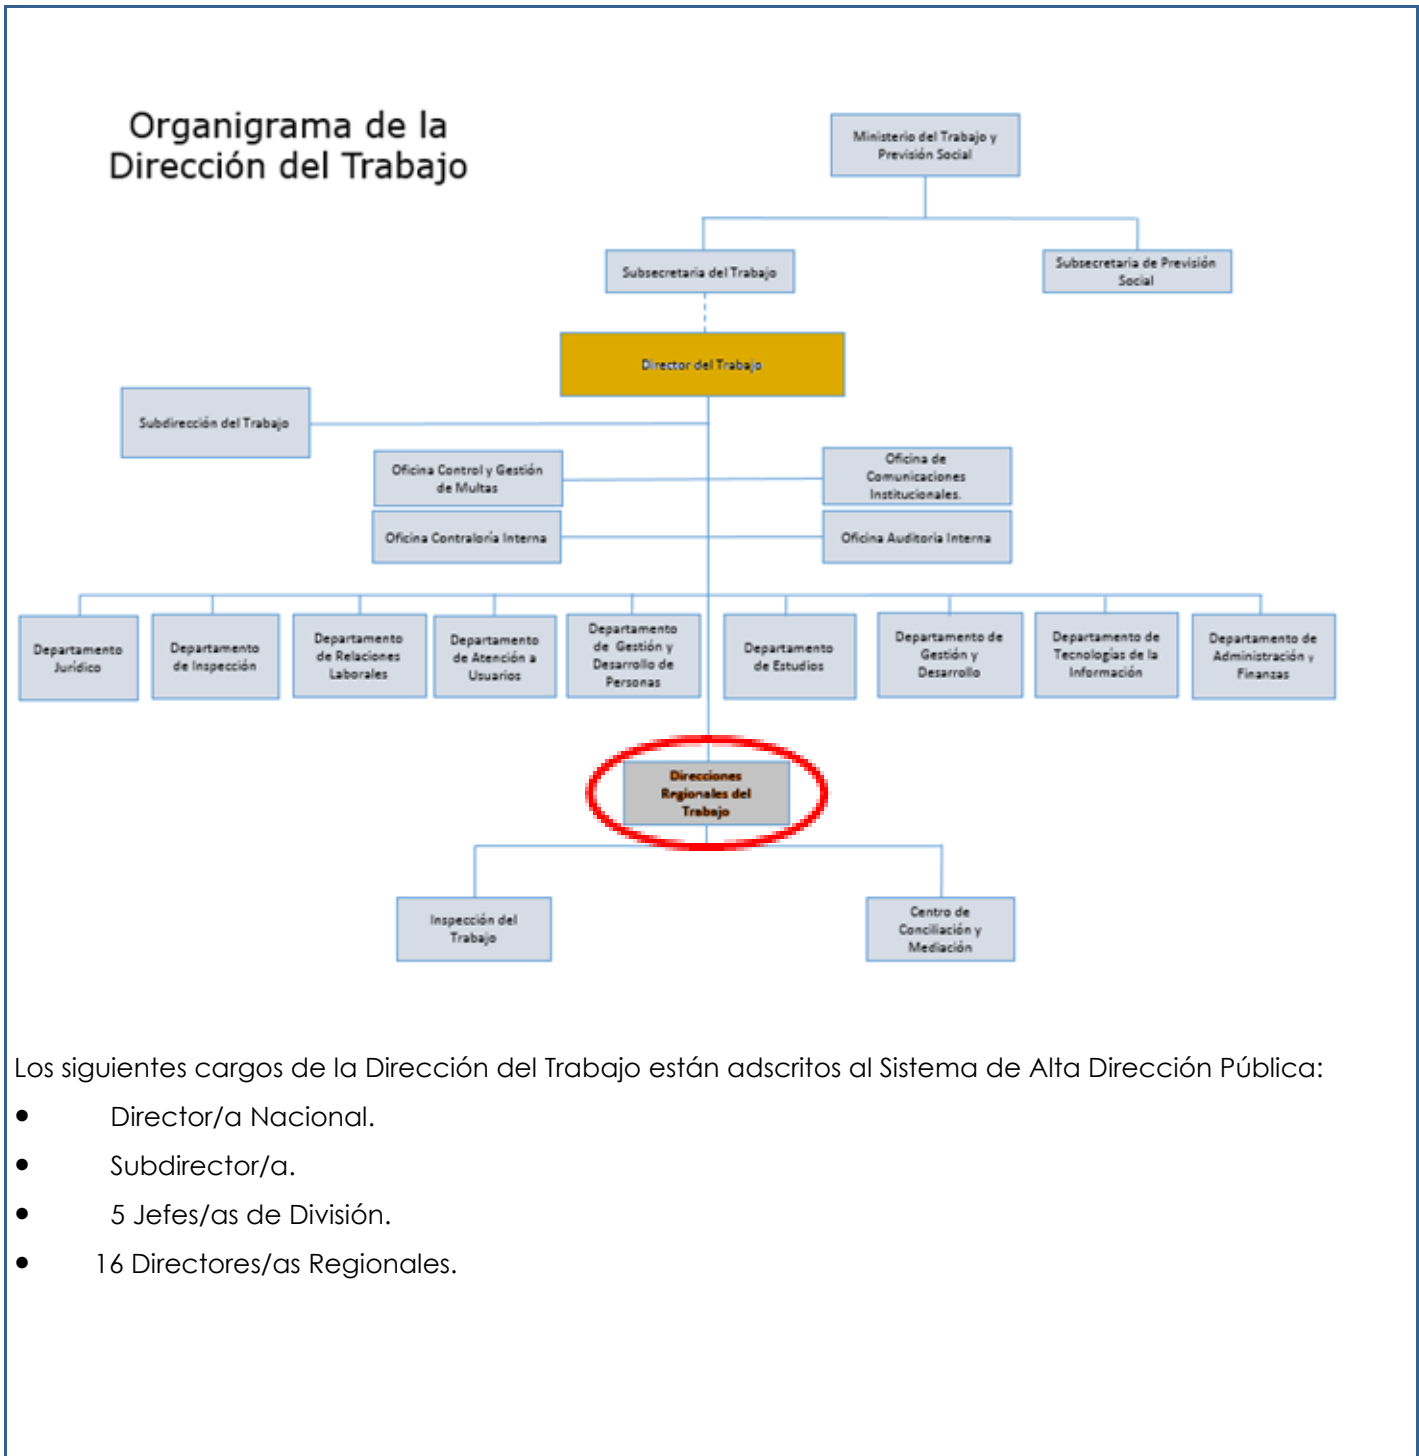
Organigrama de la Dirección del Trabajo

Ministerio del Trabajo y Previsión Social

Subsecretaria del Trabajo

Subsecretaria de Previsión Social

Director del Trabajo

Subdirección del Trabajo

Oficina Control y Gestión de Multas

Oficina de Comunicaciones Institucionales.

Oficina Contraloría Interna

Oficina Auditoria Interna

Departamento Jurídico

Departamento de Inspección

Departamento de Relaciones Laborales

Departamento de Atención a Usuarios

Departamento de Gestión y Desarrollo de Personas

Departamento de Estudios

Departamento de Gestión y Desarrollo

Departamento de Tecnologías de la Información

Departamento de Administración y Finanzas

Direcciones Regionales del Trabajo

Inspección del Trabajo

Centro de Conciliación y Mediación

Los siguientes cargos de la Dirección del Trabajo están adscritos al Sistema de Alta Dirección Pública:

• Director/a Nacional.
• Subdirector/a.
• 5 Jefes/as de División.
• 16 Directores/as Regionales.